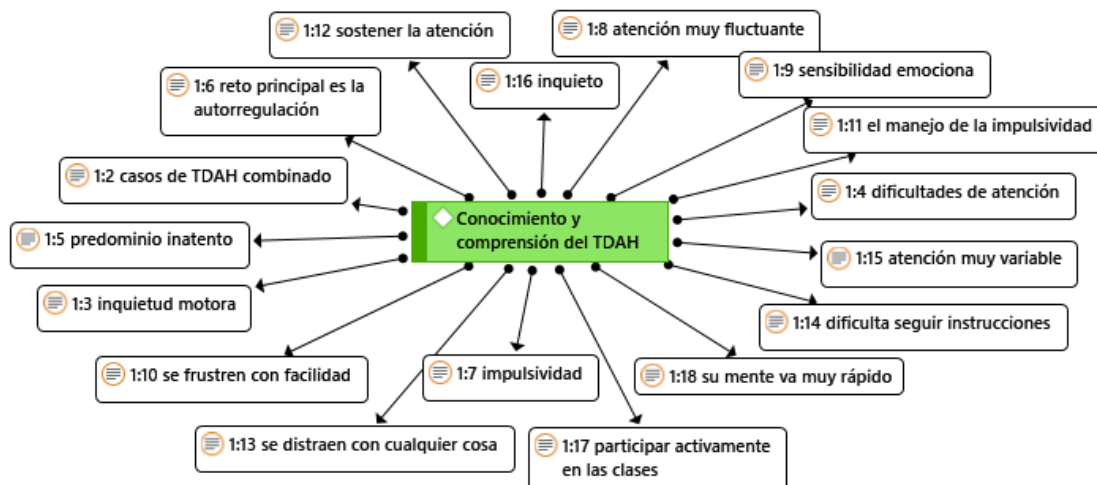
1:12 sostener la atención

1:8 atención muy fluctuante

1:16 inquieto

1:9 sensibilidad emociona

1:6 reto principal es la autorregulación

1:11 el manejo de la impulsividad

1:2 casos de TDAH combinado

Conocimiento y comprensión del TDAH

1:4 dificultades de atención

1:5 predominio inatento

1:15 atención muy variable

1:3 inquietud motora

1:14 dificulta seguir instrucciones

1:10 se frustren con facilidad

1:7 impulsividad

1:18 su mente va muy rápido

1:13 se distraen con cualquier cosa

1:17 participar activamente en las clases